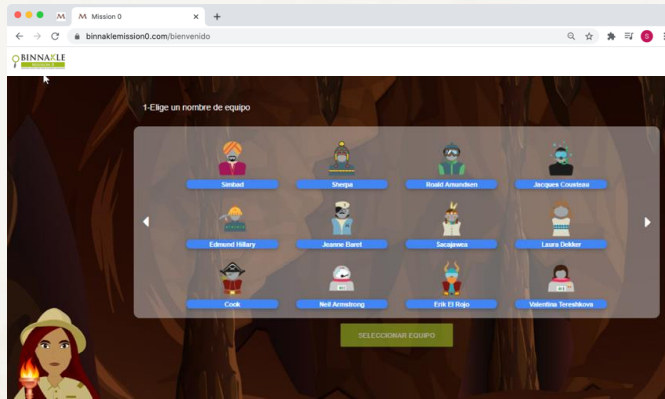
Mission 0
binnaklemission0.com/bienvenido

BINNAKLE
MISSION 0

1-Elige un nombre de equipo

Simbad
Sherpa
Roald Amundsen
Jacques Cousteau
Edmund Hillary
Jeanne Baret
Sacajawea
Laura Dekker
Cook
Neil Armstrong
Erik El Rojo
Valentina Tereshkova

SELECCIONAR EQUIPO